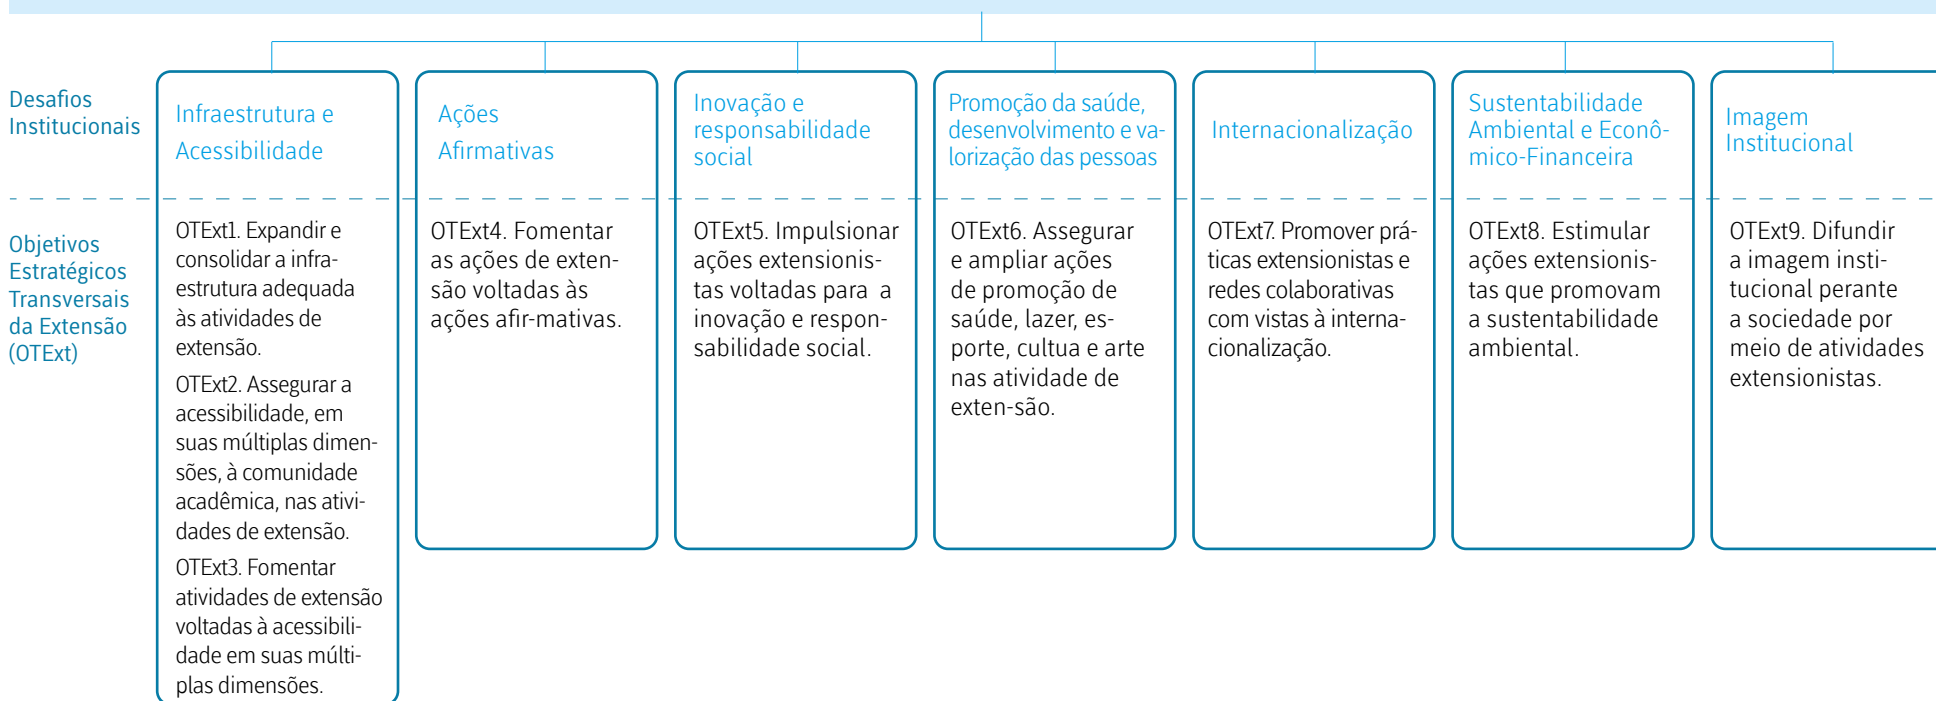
Desafios Institucionais

Objetivos Estratégicos Transversais da Extensão (OTExt)

Infraestrutura e Acessibilidade

OTExt1. Expandir e consolidar a infraestrutura adequada às atividades de extensão.

OTExt2. Assegurar a acessibilidade, em suas múltiplas dimensões, à comunidade acadêmica, nas atividades de extensão.

OTExt3. Fomentar atividades de extensão voltadas à acessibilidade em suas múltiplas dimensões.

Ações Afirmativas

OTExt4. Fomentar as ações de extensão voltadas às ações afir-mativas.

Inovação e responsabilidade social

OTExt5. Impulsionar ações extensionistas voltadas para a inovação e responsabilidade social.

Promoção da saúde, desenvolvimento e valorização das pessoas

OTExt6. Assegurar e ampliar ações de promoção de saúde, lazer, esporte, cultua e arte nas atividade de exten-são.

Internacionalização

OTExt7. Promover práticas extensionistas e redes colaborativas com vistas à internacionalização.

Sustentabilidade Ambiental e Econômico-Financeira

OTExt8. Estimular ações extensionistas que promovam a sustentabilidade ambiental.

Imagem Institucional

OTExt9. Difundir a imagem institucional perante a sociedade por meio de atividades extensionistas.